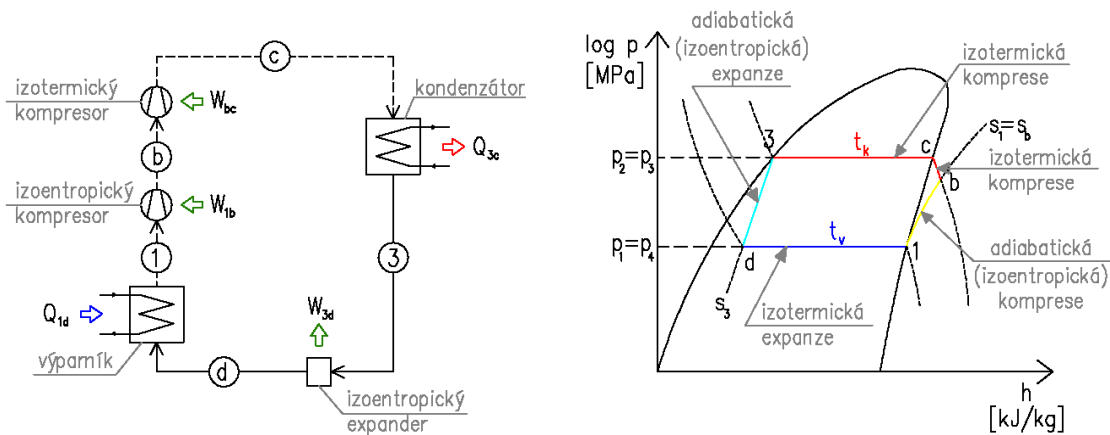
izotermický kompresor
$W_{bc}$
c
kondenzátor
b
$Q_{3c}$
izoentropický kompresor
$W_{1b}$
1
3
$Q_{1d}$
$W_{3d}$
výparník
d
izoentropický expander

adiabatická (izoentropická) expanze
log p [MPa]
izotermická komprese
3
$t_k$
c
$s_1=s_b$
$p_2=p_3$
b
izotermická komprese
$p_1=p_4$
$t_v$
1
d
adiabatická (izoentropická) komprese
$s_3$
izotermická expanze
h [kJ/kg]